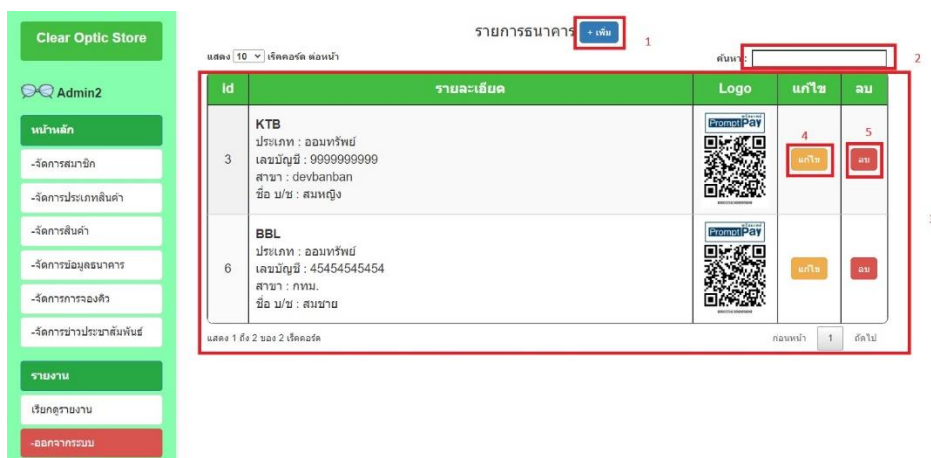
Clear Optic Store

Admin2

หน้าหลัก

-จัดการสมาชิก

-จัดการประเภทสินค้า

-จัดการสินค้า

-จัดการข้อมูลธนาคาร

-จัดการการจองคิว

-จัดการข่าวประชาสัมพันธ์

รายงาน

เรียกดูรายงาน

-ออกจากระบบ

รายการธนาคาร + เพิ่ม 1

แสดง 10 เร็คคอร์ด ต่อหน้า

ค้นหา: 2

| Id | รายละเอียด | Logo | แก้ไข | ลบ |
|---|---|---|---|---|
| 3 | KTB ประเภท : ออมทรัพย์ เลขบัญชี : 9999999999 สาขา : devbanban ชื่อ บ/ช : สมหญิง | PromptPay | 4 แก้ไข | 5 ลบ |
| 6 | BBL ประเภท : ออมทรัพย์ เลขบัญชี : 45454545454 สาขา : กทม. ชื่อ บ/ช : สมชาย | PromptPay | แก้ไข | ลบ |

แสดง 1 ถึง 2 ของ 2 เร็คคอร์ด

ก่อนหน้า 1 ถัดไป

3